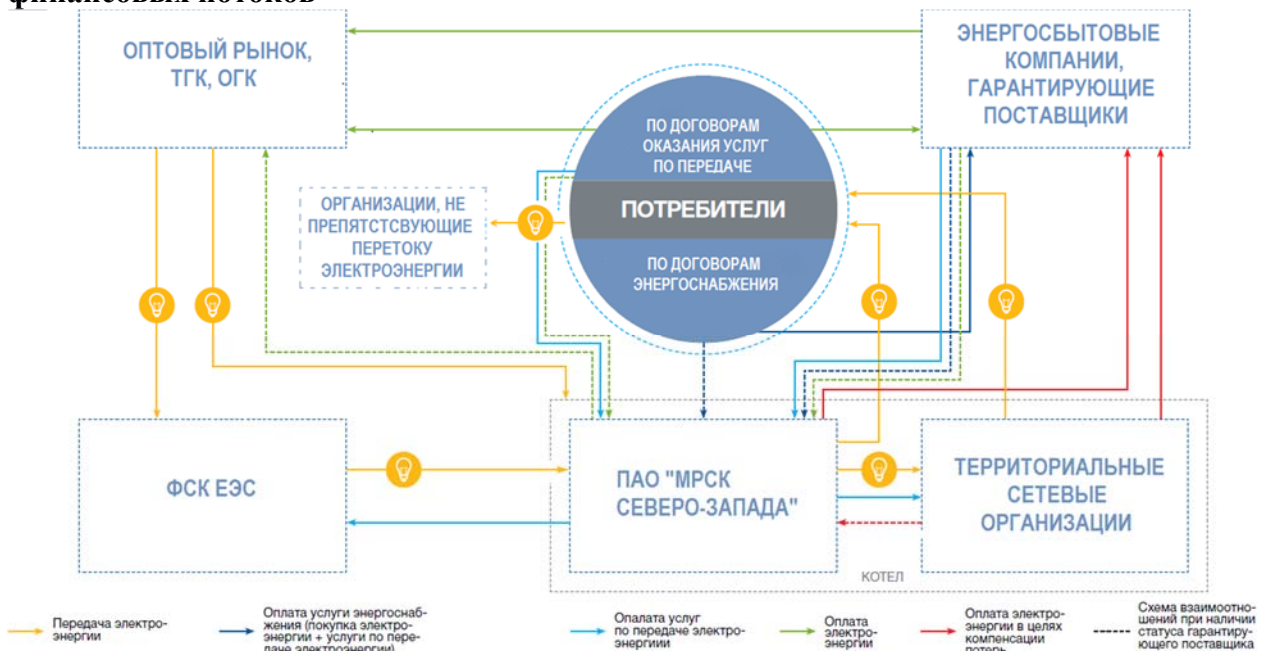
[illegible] потоков

ОПТОВЫЙ РЫНОК, ТГК, ОГК

ЭНЕРГОСБЫТОВЫЕ КОМПАНИИ, ГАРАНТИРУЮЩИЕ ПОСТАВЩИКИ

ПО ДОГОВОРАМ ОКАЗАНИЯ УСЛУГ ПО ПЕРЕДАЧЕ

ПОТРЕБИТЕЛИ

ПО ДОГОВОРАМ ЭНЕРГОСНАБЖЕНИЯ

ОРГАНИЗАЦИИ, НЕ ПРЕПЯТСТСВУЮЩИЕ ПЕРЕТОКУ ЭЛЕКТРОЭНЕРГИИ

ФСК ЕЭС

ПАО "МРСК СЕВЕРО-ЗАПАДА"

ТЕРРИТОРИАЛЬНЫЕ СЕТЕВЫЕ ОРГАНИЗАЦИИ

КОТЕЛ

Передача электро-энергии

Оплата услуги энергоснабжения (покупка электро-энергии + услуги по передаче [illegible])

Опалата услуг по передаче электро-энергии

Оплата электро-энергии

Оплата электро-энергии в целях компенсации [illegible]

Схема взаимоотношений при наличии статуса гарантирующего поставщика